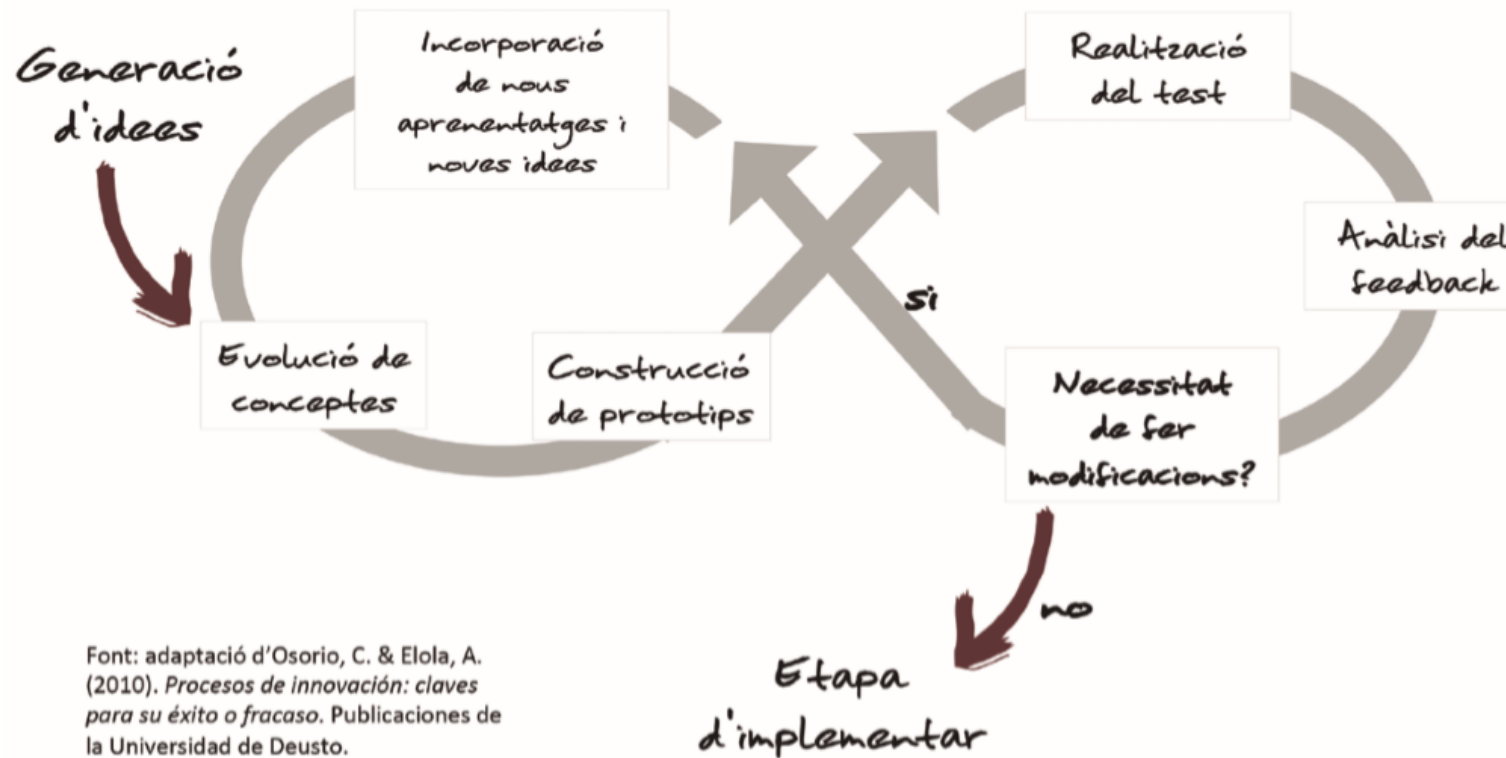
Generació d'idees

Incorporació de nous aprenentatges i noves idees

Realització del test

Anàlisi del feedback

si

Evolució de conceptes

Construcció de prototips

Necessitat de fer modificacions?

no

Etapa d'implementar

Font: adaptació d'Osorio, C. & Elola, A. (2010). *Procesos de innovación: claves para su éxito o fracaso*. Publicaciones de la Universidad de Deusto.